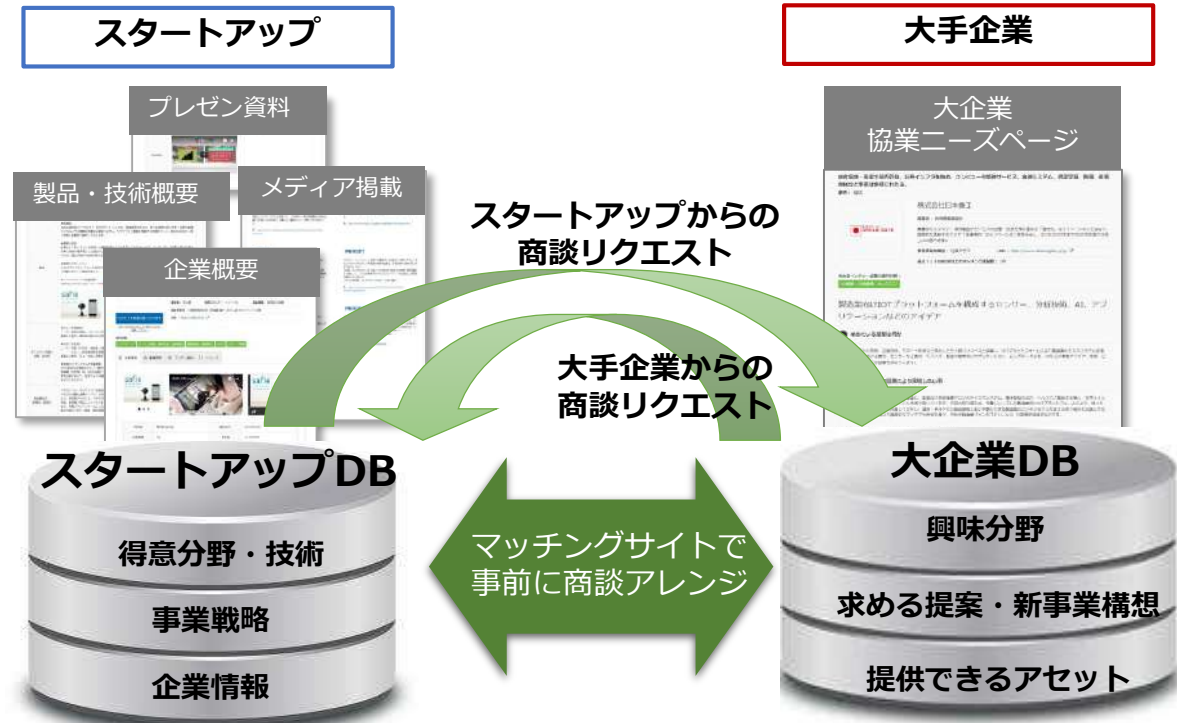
スタートアップ

プレゼン資料

製品・技術概要

メディア掲載

企業概要

大手企業

大企業
協業ニーズページ

株式会社日本重工

製造業向けIOTプラットフォームを構成するセンサー、分析技術、AI、アプリケーションなどのアイデア

スタートアップからの
商談リクエスト

大手企業からの
商談リクエスト

スタートアップDB

得意分野・技術

事業戦略

企業情報

マッチングサイトで
事前に商談アレンジ

大企業DB

興味分野

求める提案・新事業構想

提供できるアセット